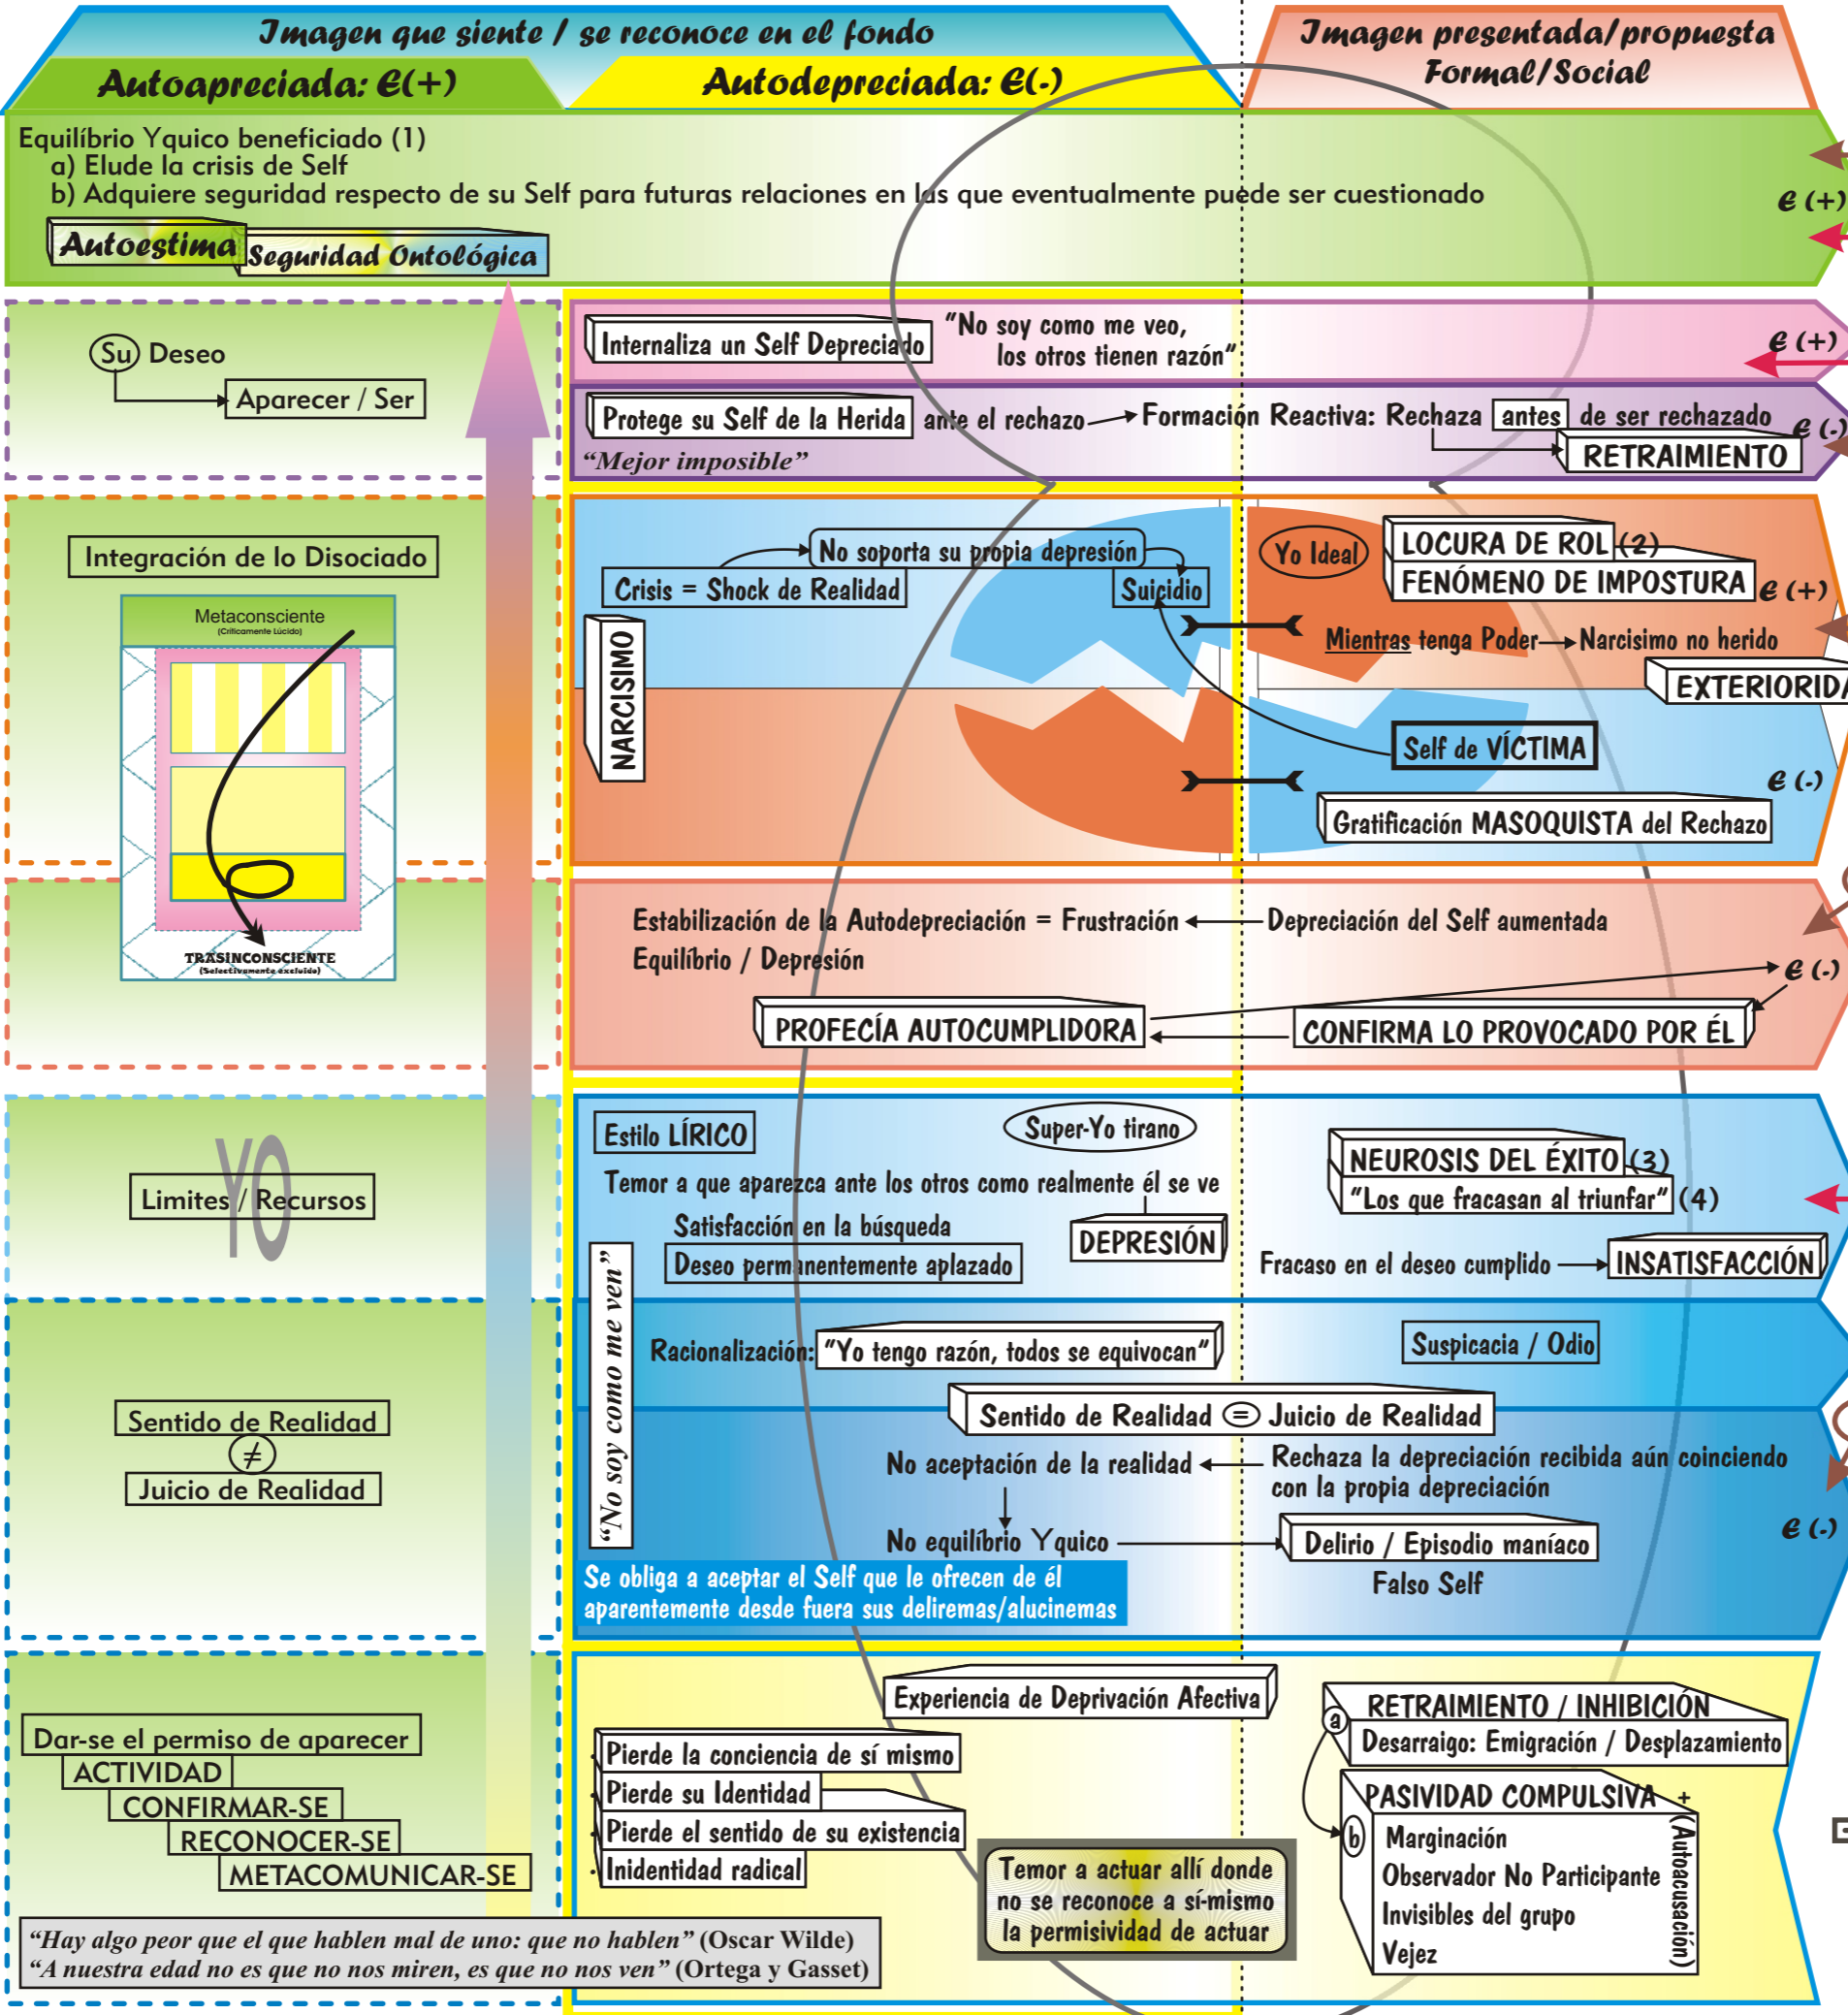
Imagen que siente / se reconoce en el fondo

Autoapreciada: E(+)

Autodepreciada: E(-)

Imagen presentada/propuesta Formal/Social

Equilíbrio Yquico beneficiado (1)
a) Elude la crisis de Self
b) Adquiere seguridad respecto de su Self para futuras relaciones en las que eventualmente puede ser cuestionado

E (+)

Autoestima

Seguridad Ontológica

Su Deseo

Aparecer / Ser

Internaliza un Self Depreciado

"No soy como me veo, los otros tienen razón"

E (+)

Protege su Self de la Herida ante el rechazo → Formación Reactiva: Rechaza antes de ser rechazado

E (-)

"Mejor imposible"

RETRAIMIENTO

Integración de lo Disociado

Metaconsciente
(Críticamente Lúcido)

TRASINCONSCIENTE
(Selectivamente excluido)

No soporta su propia depresión

Crisis = Shock de Realidad

Suicidio

NARCISIMO

Yo Ideal

LOCURA DE ROL (2)

FENÓMENO DE IMPOSTURA

E (+)

Mientras tenga Poder → Narcisimo no herido

EXTERIORIDA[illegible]

Self de VÍCTIMA

E (-)

Gratificación MASOQUISTA del Rechazo

Estabilización de la Autodepreciación = Frustración ← Depreciación del Self aumentada

Equilíbrio / Depresión

E (-)

PROFECÍA AUTOCUMPLIDORA

CONFIRMA LO PROVOCADO POR ÉL

YO

Limites / Recursos

Estilo LÍRICO

Super-Yo tirano

Temor a que aparezca ante los otros como realmente él se ve

Satisfacción en la búsqueda

Deseo permanentemente aplazado

DEPRESIÓN

NEUROSIS DEL ÉXITO (3)

"Los que fracasan al triunfar" (4)

Fracaso en el deseo cumplido → INSATISFACCIÓN

"No soy como me ven"

Racionalización: "Yo tengo razón, todos se equivocan"

Suspicacia / Odio

Sentido de Realidad

$\neq$

Juicio de Realidad

Sentido de Realidad ⊜ Juicio de Realidad

No aceptación de la realidad ← Rechaza la depreciación recibida aún coinciendo con la propia depreciación

No equilíbrio Yquico → Delirio / Episodio maníaco

Falso Self

E (-)

Se obliga a aceptar el Self que le ofrecen de él aparentemente desde fuera sus deliremas/alucinemas

Experiencia de Deprivación Afectiva

RETRAIMIENTO / INHIBICIÓN

a

Desarraigo: Emigración / Desplazamiento

Dar-se el permiso de aparecer
ACTIVIDAD
CONFIRMAR-SE
RECONOCER-SE
METACOMUNICAR-SE

Pierde la conciencia de sí mismo
Pierde su Identidad
Pierde el sentido de su existencia
Inidentidad radical

Temor a actuar allí donde no se reconoce a sí-mismo la permisividad de actuar

PASIVIDAD COMPULSIVA +

b

Marginación
Observador No Participante
Invisibles del grupo
Vejez

(Autoacusación)

E

"Hay algo peor que el que hablen mal de uno: que no hablen" (Oscar Wilde)
"A nuestra edad no es que no nos miren, es que no nos ven" (Ortega y Gasset)